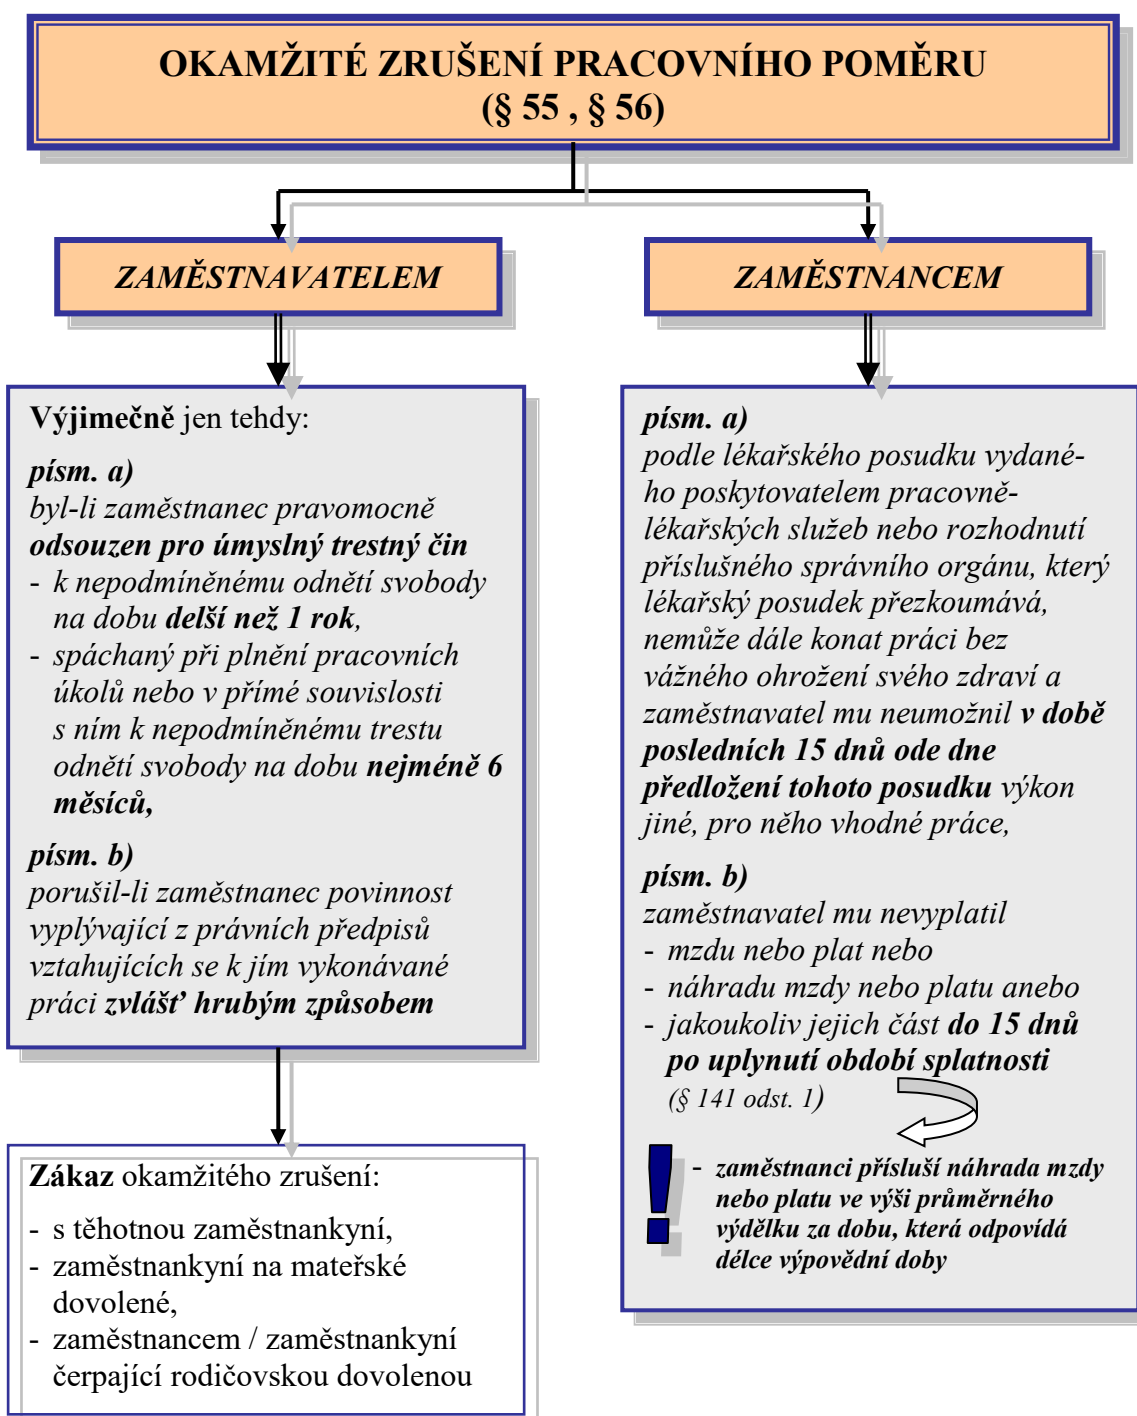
OKAMŽITÉ ZRUŠENÍ PRACOVNÍHO POMĚRU
(§ 55 , § 56)

ZAMĚSTNAVATELEM

ZAMĚSTNANCEM

Výjimečně jen tehdy:

písm. a)
byl-li zaměstnanec pravomocně **odsouzen pro úmyslný trestný čin**
- k nepodmíněnému odnětí svobody na dobu **delší než 1 rok**,
- spáchaný při plnění pracovních úkolů nebo v přímé souvislosti s ním k nepodmíněnému trestu odnětí svobody na dobu **nejméně 6 měsíců,**

písm. b)
porušil-li zaměstnanec povinnost vyplývající z právních předpisů vztahujících se k jím vykonávané práci **zvlášť hrubým způsobem**

Zákaz okamžitého zrušení:
- s těhotnou zaměstnankyní,
- zaměstnankyní na mateřské dovolené,
- zaměstnancem / zaměstnankyní čerpající rodičovskou dovolenou

písm. a)
podle lékařského posudku vydaného poskytovatelem pracovnělékařských služeb nebo rozhodnutí příslušného správního orgánu, který lékařský posudek přezkoumává, nemůže dále konat práci bez vážného ohrožení svého zdraví a zaměstnavatel mu neumožnil **v době posledních 15 dnů ode dne předložení tohoto posudku** výkon jiné, pro něho vhodné práce,

písm. b)
zaměstnavatel mu nevyplatil
- mzdu nebo plat nebo
- náhradu mzdy nebo platu anebo
- jakoukoliv jejich část **do 15 dnů po uplynutí období splatnosti**
(§ 141 odst. 1)

!
- zaměstnanci přísluší náhrada mzdy nebo platu ve výši průměrného výdělku za dobu, která odpovídá délce výpovědní doby